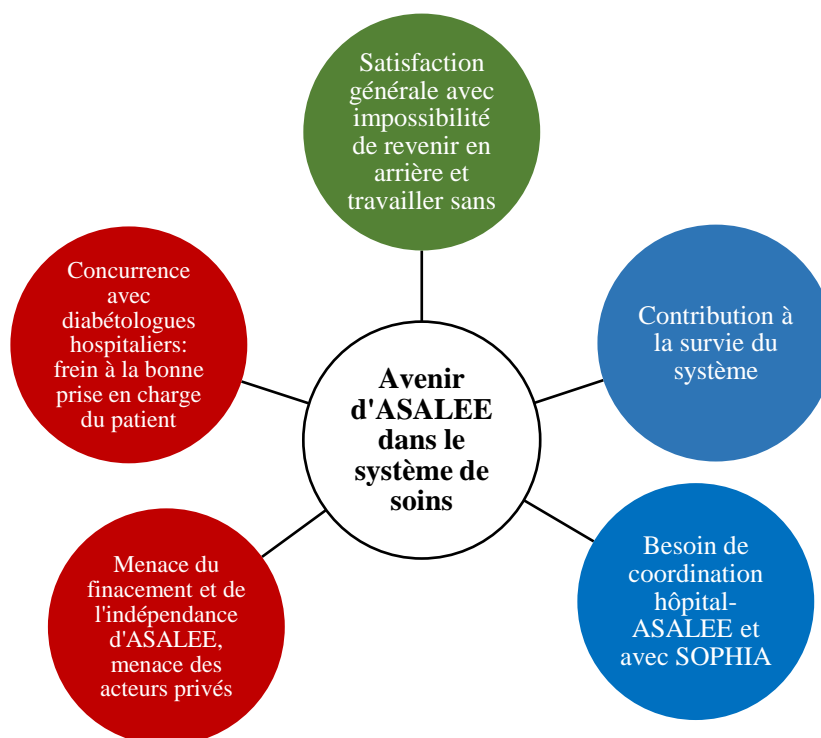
Avenir d'ASALEE dans le système de soins

Satisfaction générale avec impossibilité de revenir en arrière et travailler sans

Contribution à la survie du système

Besoin de coordination hôpital-ASALEE et avec SOPHIA

Menace du finacement et de l'indépendance d'ASALEE, menace des acteurs privés

Concurrence avec diabétologues hospitaliers: frein à la bonne prise en charge du patient